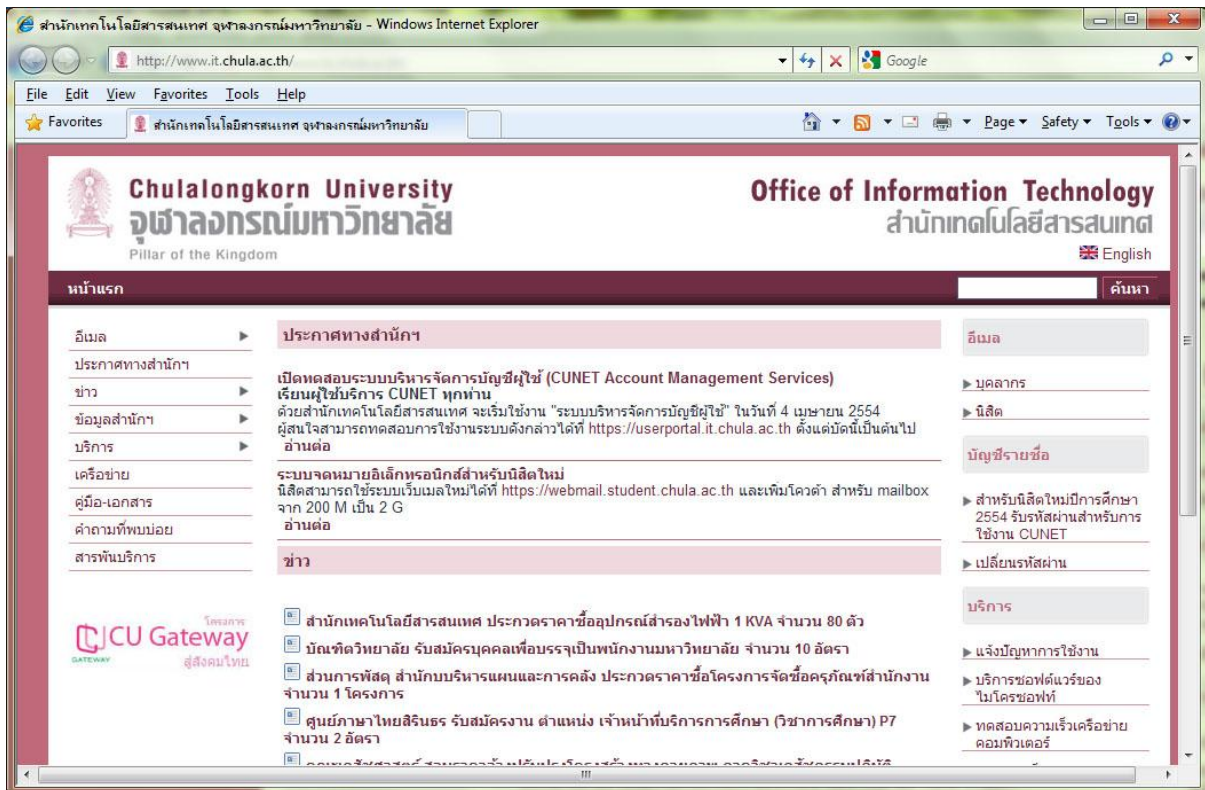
สำนักเทคโนโลยีสารสนเทศ จุฬาลงกรณ์มหาวิทยาลัย - Windows Internet Explorer

http://www.it.chula.ac.th/

Google

File Edit View Favorites Tools Help

Favorites

สำนักเทคโนโลยีสารสนเทศ จุฬาลงกรณ์มหาวิทยาลัย

Page ▾ Safety ▾ Tools ▾

Chulalongkorn University
จุฬาลงกรณ์มหาวิทยาลัย
Pillar of the Kingdom

Office of Information Technology
สำนักเทคโนโลยีสารสนเทศ

English

หน้าแรก

ค้นหา

อีเมล
ประกาศทางสำนักฯ
ข่าว
ข้อมูลสำนักฯ
บริการ
เครือข่าย
คู่มือ-เอกสาร
คำถามที่พบบ่อย
สารพันบริการ

โครงการ
CU Gateway
GATEWAY
สู่สังคมไทย

ประกาศทางสำนักฯ

เปิดทดสอบระบบบริหารจัดการบัญชีผู้ใช้ (CUNET Account Management Services)
เรียนผู้ใช้บริการ CUNET ทุกท่าน
ด้วยสำนักเทคโนโลยีสารสนเทศ จะเริ่มใช้งาน "ระบบบริหารจัดการบัญชีผู้ใช้" ในวันที่ 4 เมษายน 2554 ผู้สนใจสามารถทดสอบการใช้งานระบบดังกล่าวได้ที่ https://userportal.it.chula.ac.th ตั้งแต่บัดนี้เป็นต้นไป
อ่านต่อ

ระบบจดหมายอิเล็กทรอนิกส์สำหรับนิสิตใหม่
นิสิตสามารถใช้ระบบเว็บเมลใหม่ได้ที่ https://webmail.student.chula.ac.th และเพิ่มโควต้า สำหรับ mailbox จาก 200 M เป็น 2 G
อ่านต่อ

ข่าว

สำนักเทคโนโลยีสารสนเทศ ประกวดราคาซื้ออุปกรณ์สำรองไฟฟ้า 1 KVA จำนวน 80 ตัว

บัณฑิตวิทยาลัย รับสมัครบุคคลเพื่อบรรจุเป็นพนักงานมหาวิทยาลัย จำนวน 10 อัตรา

ส่วนการพัสดุ สำนักบริหารแผนและการคลัง ประกวดราคาซื้อโครงการจัดซื้อครุภัณฑ์สำนักงาน จำนวน 1 โครงการ

ศูนย์ภาษาไทยสิรินธร รับสมัครงาน ตำแหน่ง เจ้าหน้าที่บริการการศึกษา (วิชาการศึกษา) P7 จำนวน 2 อัตรา

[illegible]

อีเมล
▸ บุคลากร
▸ นิสิต

บัญชีรายชื่อ
▸ สำหรับนิสิตใหม่ปีการศึกษา 2554 รับรหัสผ่านสำหรับการใช้งาน CUNET
▸ เปลี่ยนรหัสผ่าน

บริการ
▸ แจ้งปัญหาการใช้งาน
▸ บริการซอฟต์แวร์ของไมโครซอฟท์
▸ ทดสอบความเร็วเครือข่ายคอมพิวเตอร์